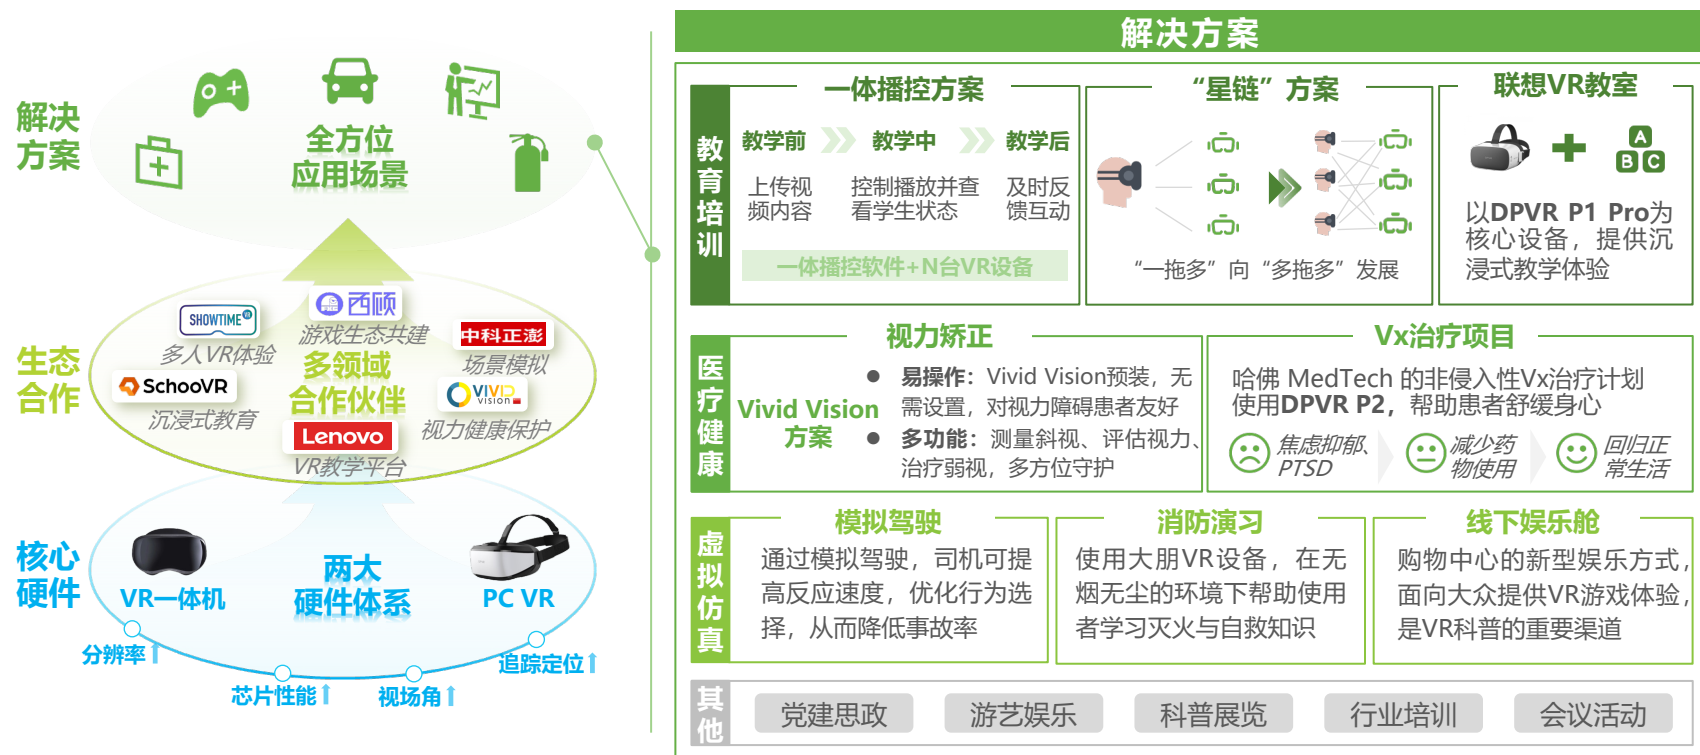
解决方案

全方位应用场景

生态合作

SHOWTIME 多人VR体验

西顾 游戏生态共建

中科正澎 场景模拟

SchooVR 沉浸式教育

多领域合作伙伴

VIVID VISION 视力健康保护

Lenovo VR教学平台

核心硬件

VR一体机

两大硬件体系

PC VR

分辨率⬆

芯片性能⬆

视场角⬆

追踪定位⬆

解决方案

教育培训

一体播控方案

教学前 教学中 教学后

上传视频内容

控制播放并查看学生状态

及时反馈互动

一体播控软件+N台VR设备

“星链”方案

“一拖多”向“多拖多”发展

联想VR教室

A B C

以DPVR P1 Pro为核心设备，提供沉浸式教学体验

医疗健康

视力矫正

Vivid Vision方案

● 易操作：Vivid Vision预装，无需设置，对视力障碍患者友好

● 多功能：测量斜视、评估视力、治疗弱视，多方位守护

Vx治疗项目

哈佛 MedTech 的非侵入性Vx治疗计划使用DPVR P2，帮助患者舒缓身心

焦虑抑郁、PTSD

减少药物使用

回归正常生活

虚拟仿真

模拟驾驶

通过模拟驾驶，司机可提高反应速度，优化行为选择，从而降低事故率

消防演习

使用大朋VR设备，在无烟无尘的环境下帮助使用者学习灭火与自救知识

线下娱乐舱

购物中心的新型娱乐方式，面向大众提供VR游戏体验，是VR科普的重要渠道

其他

党建思政 游艺娱乐 科普展览 行业培训 会议活动